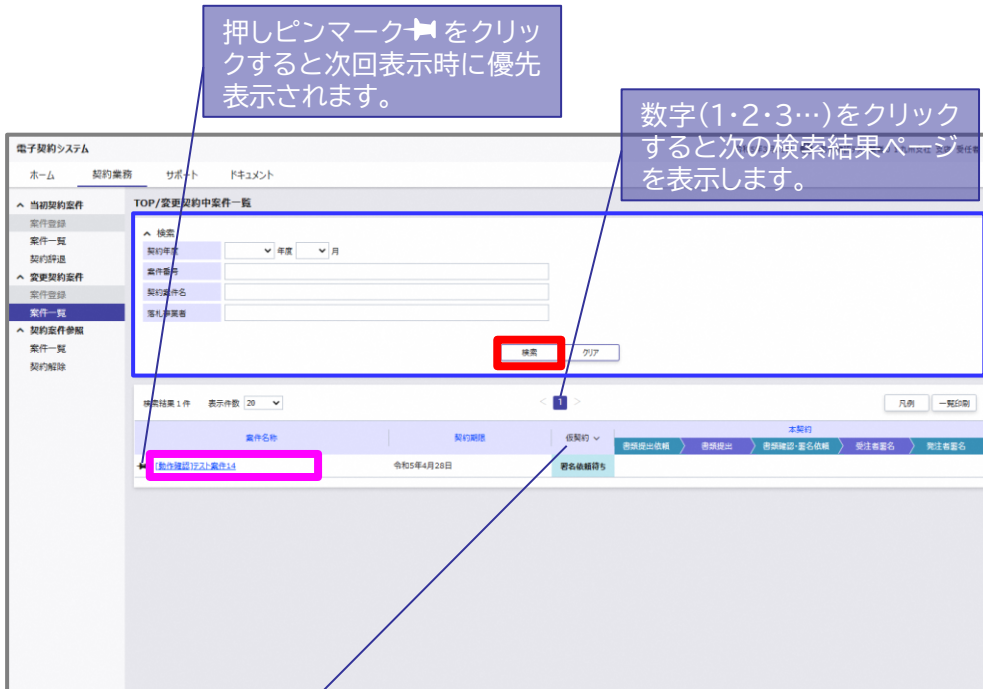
押しピンマーク をクリックすると次回表示時に優先表示されます。

数字(1・2・3…)をクリックすると次の検索結果ページを表示します。

電子契約システム

ホーム　契約業務　サポート　ドキュメント

^ 当初契約案件
案件登録
案件一覧
契約辞退
^ 変更契約案件
案件登録
案件一覧
^ 契約案件参照
案件一覧
契約解除

TOP/変更契約中案件一覧

^ 検索
契約年度　年度　月
案件番号
契約案件名
落札業者

検索　クリア

検索結果 1 件　表示件数 20

< 1 >

凡例　一覧印刷

| 案件名称 | 契約期限 | 仮契約 | 本契約 書類提出依頼 | 書類提出 | 書類確認・署名依頼 | 受注者署名 | 発注者署名 |
|---|---|---|---|---|---|---|---|
| 【動作確認】テスト案件14 | 令和5年4月28日 | 署名依頼待ち | | | | | |